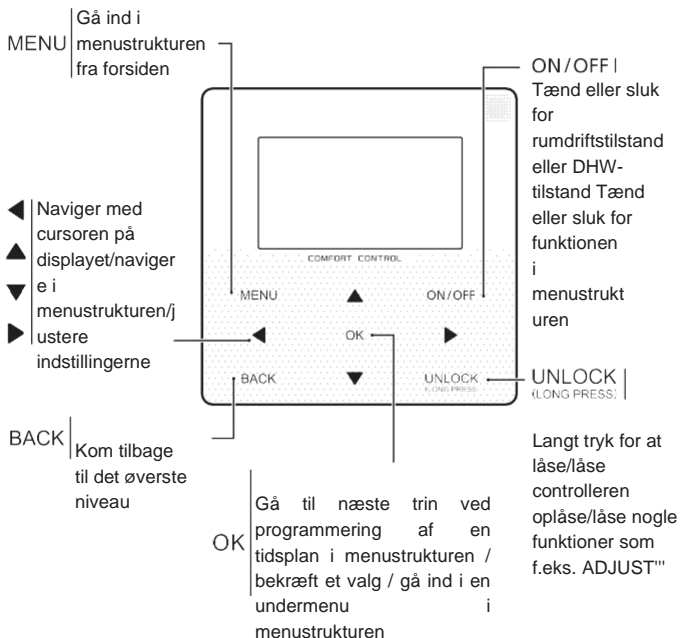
MENU | Gå ind i menustrukturen fra forsiden

ON/OFF | Tænd eller sluk for rumdriftstilstand eller DHW-tilstand Tænd eller sluk for funktionen i menustrukturen

◀ ▲ ▼ ▶ | Naviger med cursoren på displayet/naviger e i menustrukturen/justere indstillingerne

COMFORT CONTROL

MENU

▲

ON/OFF

◀

OK

▶

BACK

▼

UNLOCK
LONG PRESS

UNLOCK (LONG PRESS)

BACK | Kom tilbage til det øverste niveau

Langt tryk for at låse/låse controlleren oplåse/låse nogle funktioner som f.eks. ADJUST'"

OK | Gå til næste trin ved programmering af en tidsplan i menustrukturen / bekræft et valg / gå ind i en undermenu i menustrukturen